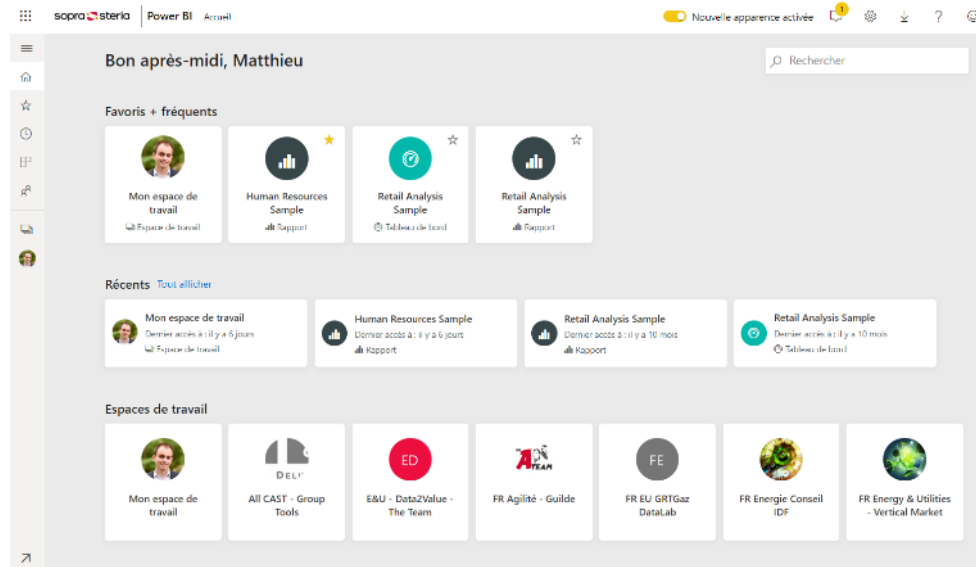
sopra steria | Power BI Accueil

Nouvelle apparence activée 1 ?

Bon après-midi, Matthieu

Rechercher

Favoris + fréquents

Mon espace de travail
Espace de travail

Human Resources Sample
Rapport

Retail Analysis Sample
Tableau de bord

Retail Analysis Sample
Rapport

Récents Tout afficher

Mon espace de travail
Dernier accès à : il y a 6 jours
Espace de travail

Human Resources Sample
Dernier accès à : il y a 6 jours
Rapport

Retail Analysis Sample
Dernier accès à : il y a 10 mois
Rapport

Retail Analysis Sample
Dernier accès à : il y a 10 mois
Tableau de bord

Espaces de travail

Mon espace de travail

DELF
All CAST - Group Tools

ED
E&U - Data2Value - The Team

A TEAM
FR Agilité - Guilde

FE
FR EU GRTGaz DataLab

FR Energie Conseil IDF

FR Energy & Utilities - Vertical Market